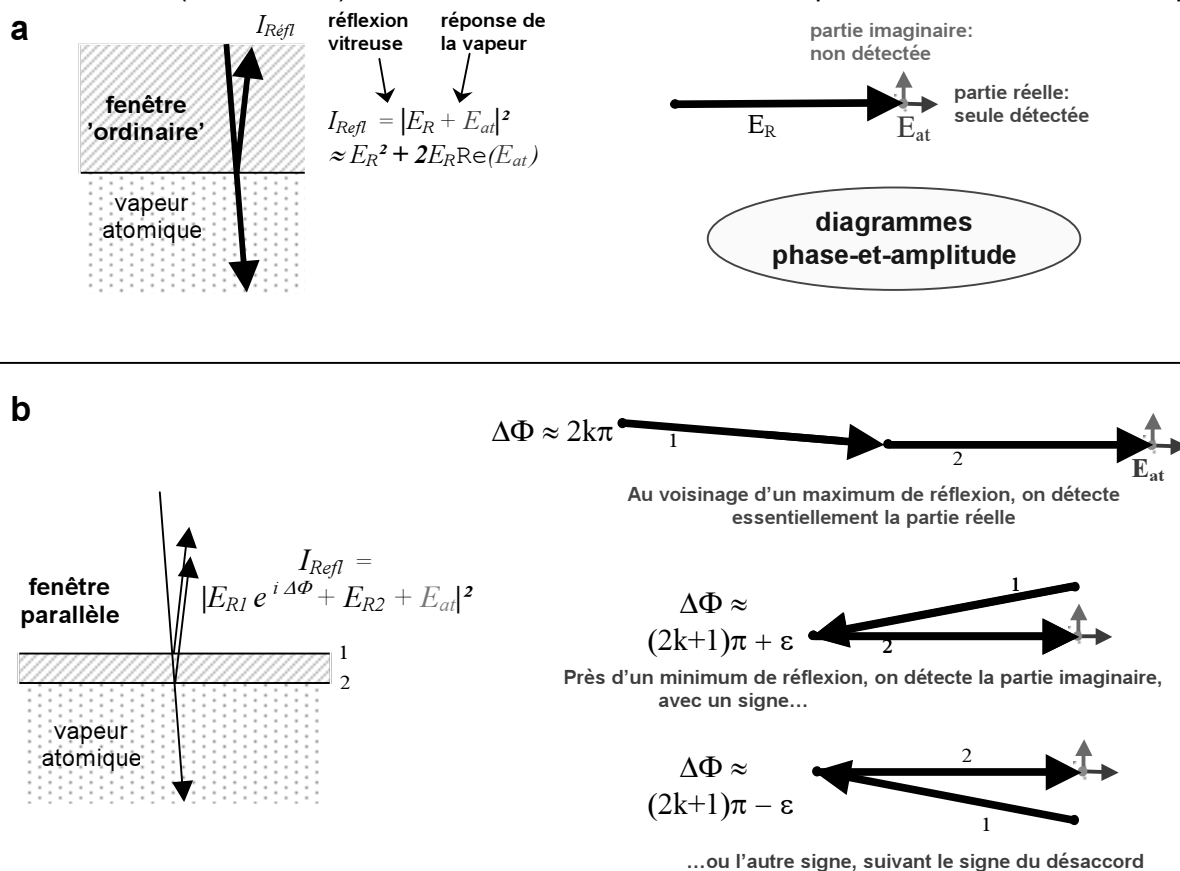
a

$I_{Réfl}$

réflexion vitreuse

réponse de la vapeur

fenêtre 'ordinaire'

$I_{Refl} = |E_R + E_{at}|^2 \approx E_R^2 + 2E_R\mathrm{Re}(E_{at})$

vapeur atomique

partie imaginaire: non détectée

partie réelle: seule détectée

$E_R$

$E_{at}$

diagrammes phase-et-amplitude

b

$\Delta\Phi \approx 2k\pi$

1

2

$E_{at}$

Au voisinage d'un maximum de réflexion, on détecte essentiellement la partie réelle

fenêtre parallèle

$I_{Refl} = |E_{R1}\, e^{i\,\Delta\Phi} + E_{R2} + E_{at}|^2$

1

2

vapeur atomique

$\Delta\Phi \approx (2k+1)\pi + \varepsilon$

1

2

Près d'un minimum de réflexion, on détecte la partie imaginaire, avec un signe…

$\Delta\Phi \approx (2k+1)\pi - \varepsilon$

2

1

…ou l'autre signe, suivant le signe du désaccord